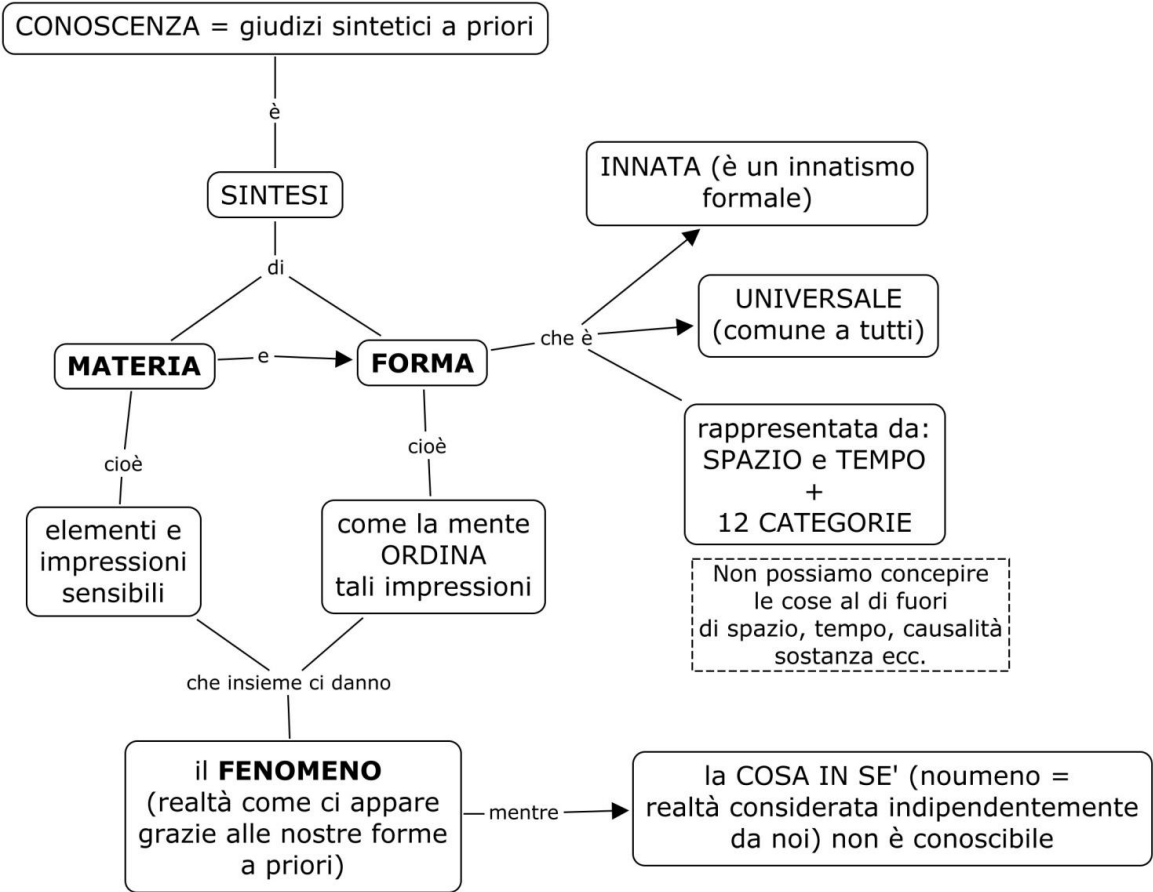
CONOSCENZA = giudizi sintetici a priori

è

SINTESI

di

MATERIA

e

FORMA

che è

INNATA (è un innatismo formale)

UNIVERSALE (comune a tutti)

rappresentata da: SPAZIO e TEMPO + 12 CATEGORIE

Non possiamo concepire le cose al di fuori di spazio, tempo, causalità sostanza ecc.

cioè

elementi e impressioni sensibili

cioè

come la mente ORDINA tali impressioni

che insieme ci danno

il **FENOMENO** (realtà come ci appare grazie alle nostre forme a priori)

mentre

la COSA IN SE' (noumeno = realtà considerata indipendentemente da noi) non è conoscibile